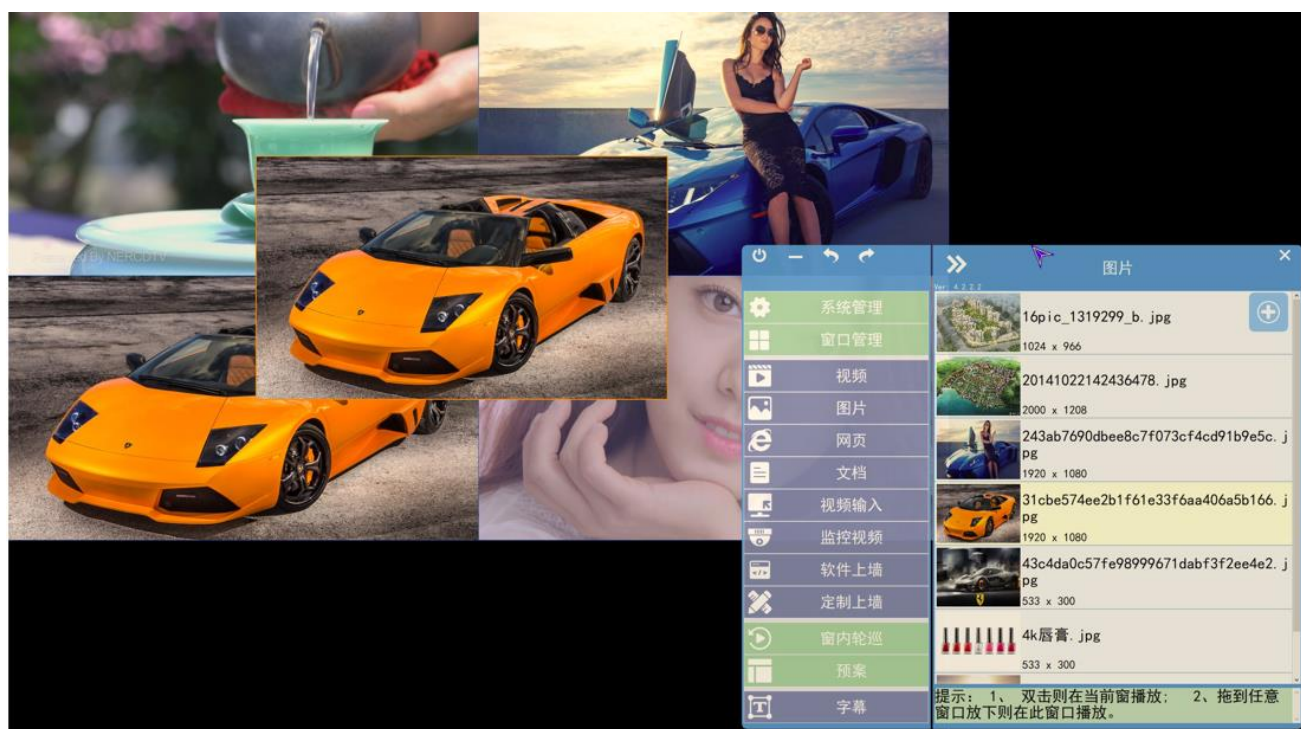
NERCDTV

系统管理
窗口管理
视频
图片
网页
文档
视频输入
监控视频
软件上墙
定制上墙
窗内轮巡
预案
字幕

Ver 4.2.2.2
图片

16pic_1319299_b.jpg
1024 x 966
20141022142436478.jpg
2000 x 1208
243ab7690dbee8c7f073cf4cd91b9e5c.jpg
1920 x 1080
31cbe574ee2b1f61e33f6aa406a5b166.jpg
1920 x 1080
43c4da0c57fe98999671dabf3f2ee4e2.jpg
533 x 300
4k唇膏.jpg
533 x 300

提示： 1、 双击则在当前窗播放； 2、拖到任意窗口放下则在此窗口播放。